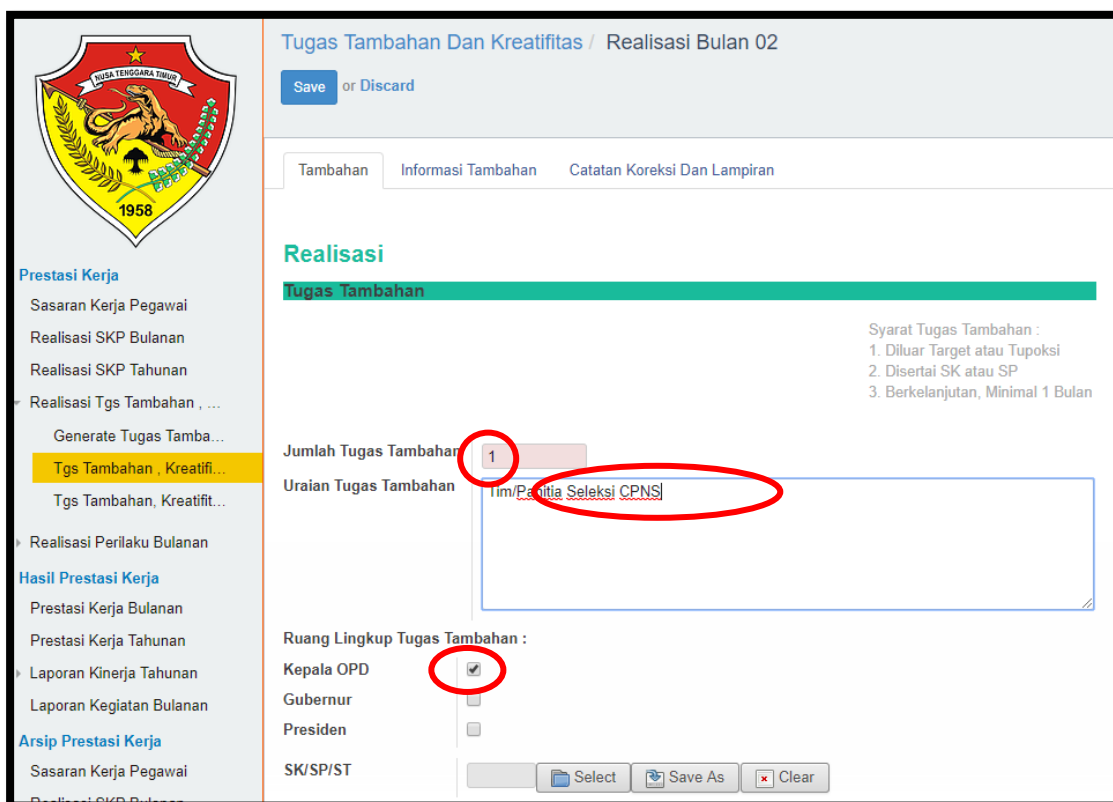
NUSA TENGGARA TIMUR
1958

Prestasi Kerja
Sasaran Kerja Pegawai
Realisasi SKP Bulanan
Realisasi SKP Tahunan
Realisasi Tgs Tambahan , ...
Generate Tugas Tamba...
Tgs Tambahan , Kreatifi...
Tgs Tambahan, Kreatifit...
Realisasi Perilaku Bulanan
Hasil Prestasi Kerja
Prestasi Kerja Bulanan
Prestasi Kerja Tahunan
Laporan Kinerja Tahunan
Laporan Kegiatan Bulanan
Arsip Prestasi Kerja
Sasaran Kerja Pegawai
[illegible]

Tugas Tambahan Dan Kreatifitas / Realisasi Bulan 02
Save or Discard

Tambahan | Informasi Tambahan | Catatan Koreksi Dan Lampiran

Realisasi
Tugas Tambahan

Syarat Tugas Tambahan :
1. Diluar Target atau Tupoksi
2. Disertai SK atau SP
3. Berkelanjutan, Minimal 1 Bulan

Jumlah Tugas Tambahan 1
Uraian Tugas Tambahan Tim/Panitia Seleksi CPNS

Ruang Lingkup Tugas Tambahan :
Kepala OPD
Gubernur
Presiden

SK/SP/ST Select Save As Clear